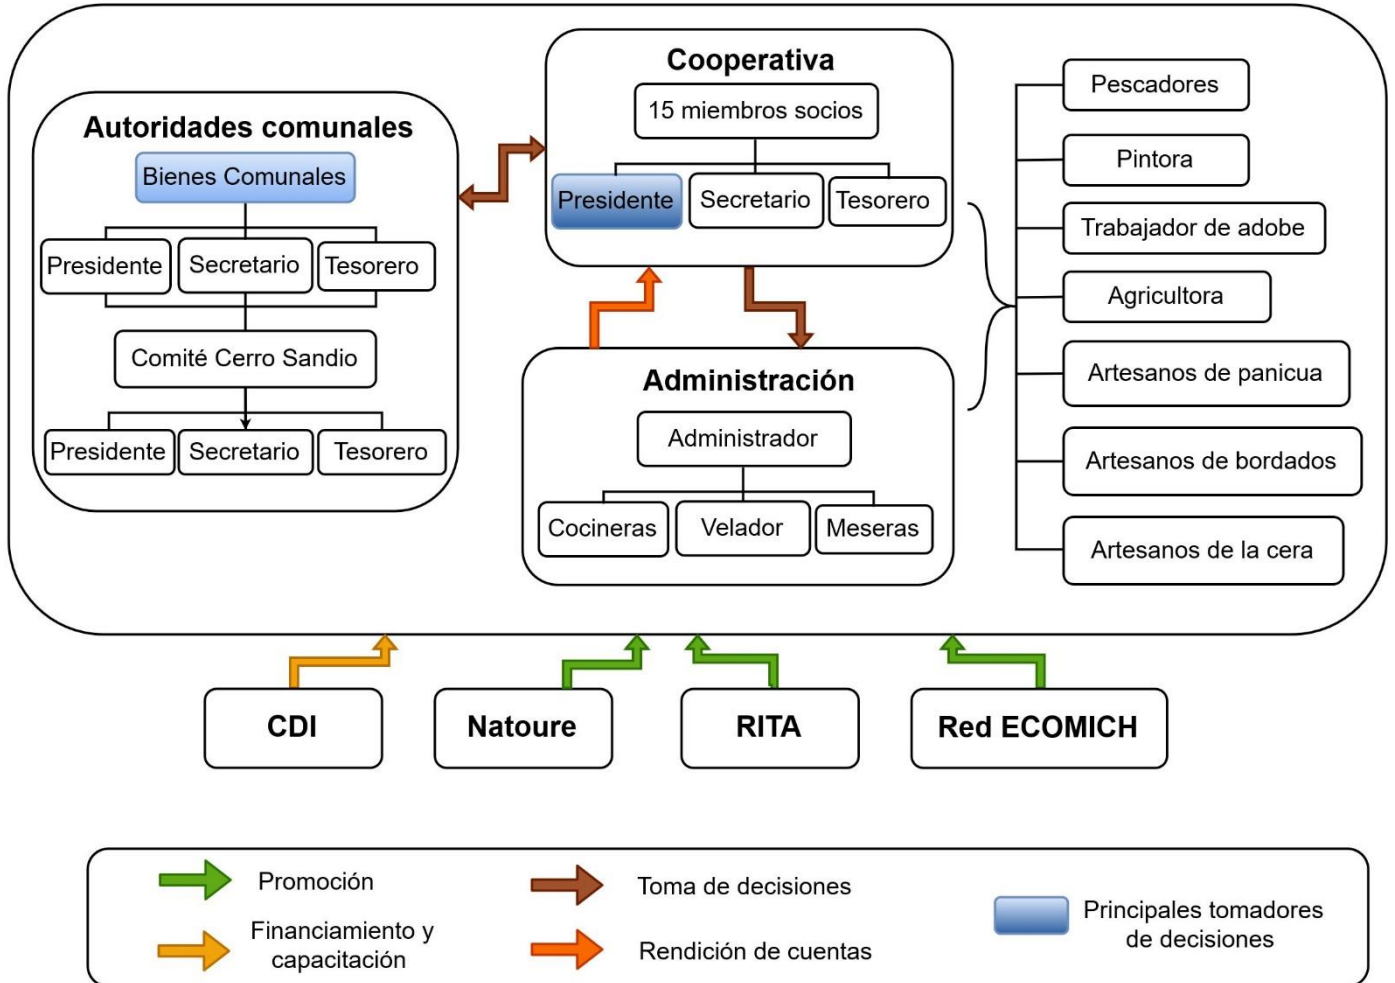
Autoridades comunales

Bienes Comunales

Presidente

Secretario

Tesorero

Comité Cerro Sandio

Presidente

Secretario

Tesorero

Cooperativa

15 miembros socios

Presidente

Secretario

Tesorero

Administración

Administrador

Cocineras

Velador

Meseras

Pescadores

Pintora

Trabajador de adobe

Agricultora

Artesanos de panicua

Artesanos de bordados

Artesanos de la cera

CDI

Natoure

RITA

Red ECOMICH

Promoción

Financiamiento y capacitación

Toma de decisiones

Rendición de cuentas

Principales tomadores de decisiones